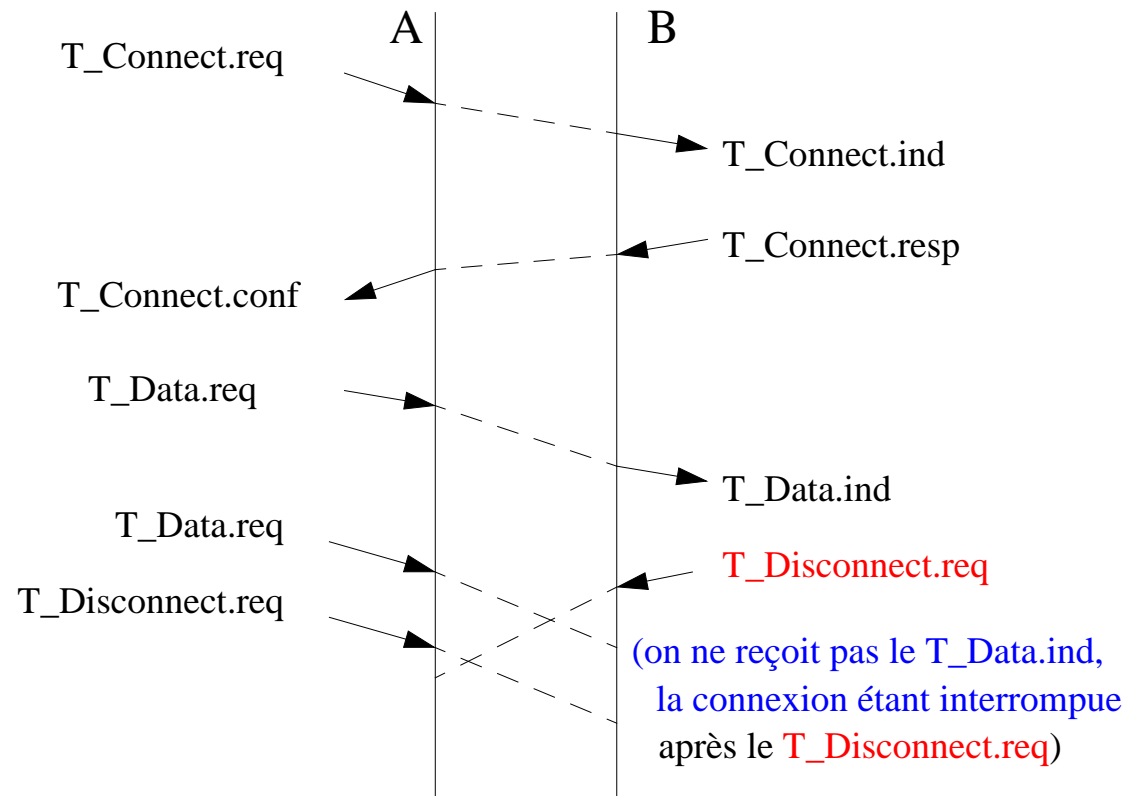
A

B

T_Connect.req

T_Connect.ind

T_Connect.resp

T_Connect.conf

T_Data.req

T_Data.ind

T_Data.req

T_Disconnect.req

T_Disconnect.req

(on ne reçoit pas le T_Data.ind, la connexion étant interrompue après le T_Disconnect.req)